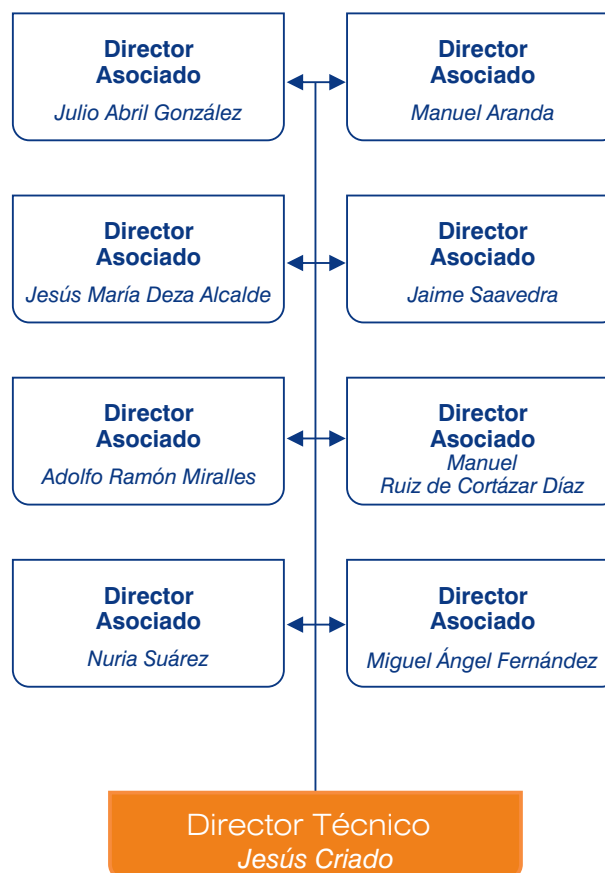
Director Asociado
Julio Abril González

Director Asociado
Manuel Aranda

Director Asociado
Jesús María Deza Alcalde

Director Asociado
Jaime Saavedra

Director Asociado
Adolfo Ramón Miralles

Director Asociado
Manuel Ruiz de Cortázar Díaz

Director Asociado
Nuria Suárez

Director Asociado
Miguel Ángel Fernández

Director Técnico
Jesús Criado